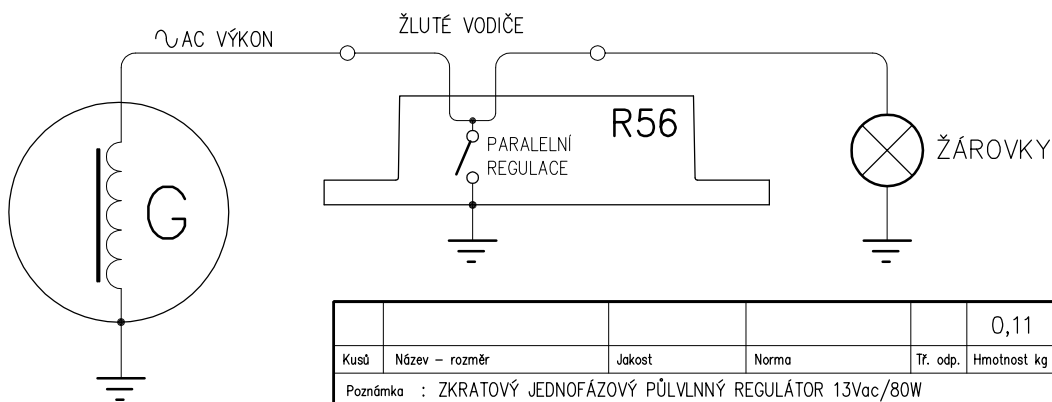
∿AC VÝKON

ŽLUTÉ VODIČE

R56

PARALELNÍ REGULACE

ŽÁROVKY

G

|  |  |  |  |  | 0,11 |
|---|---|---|---|---|---|
| Kusů | Název – rozměr | Jakost | Norma | Tř. odp. | Hmotnost kg |

Poznámka : ZKRATOVÝ JEDNOFÁZOVÝ PŮLVLNNÝ REGULÁTOR 13Vac/80W